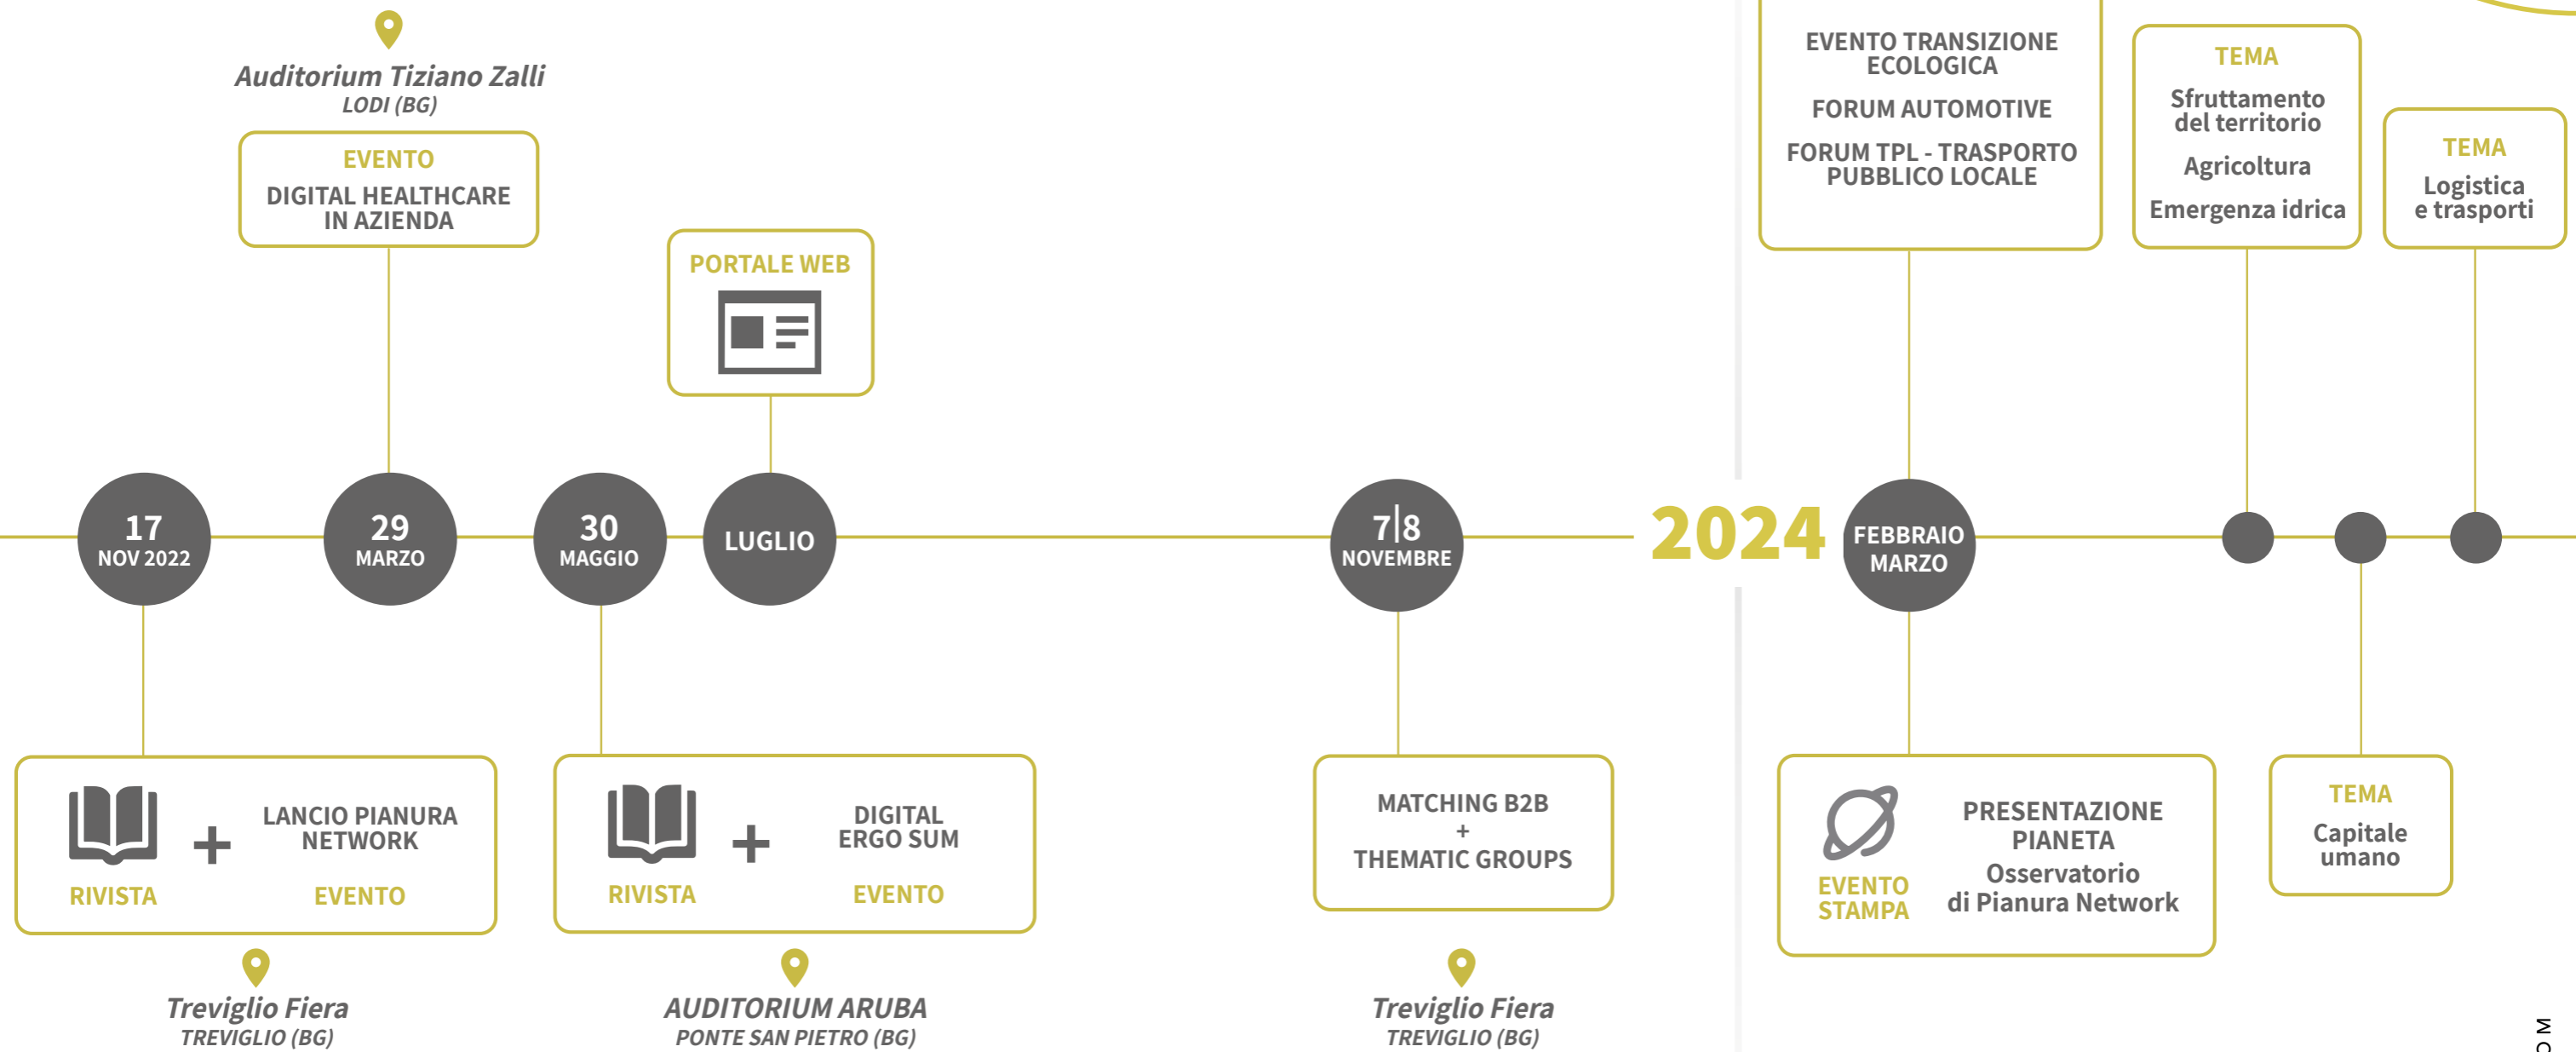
Auditorium Tiziano Zalli
LODI (BG)

EVENTO
DIGITAL HEALTHCARE IN AZIENDA

PORTALE WEB

EVENTO TRANSIZIONE ECOLOGICA
FORUM AUTOMOTIVE
FORUM TPL - TRASPORTO PUBBLICO LOCALE

TEMA
Sfruttamento del territorio
Agricoltura
Emergenza idrica

TEMA
Logistica e trasporti

17
NOV 2022

29
MARZO

30
MAGGIO

LUGLIO

7|8
NOVEMBRE

2024

FEBBRAIO
MARZO

RIVISTA + LANCIO PIANURA NETWORK
EVENTO

RIVISTA + DIGITAL ERGO SUM
EVENTO

MATCHING B2B
+
THEMATIC GROUPS

EVENTO STAMPA
PRESENTAZIONE PIANETA
Osservatorio di Pianura Network

TEMA
Capitale umano

Treviglio Fiera
TREVIGLIO (BG)

AUDITORIUM ARUBA
PONTE SAN PIETRO (BG)

Treviglio Fiera
TREVIGLIO (BG)